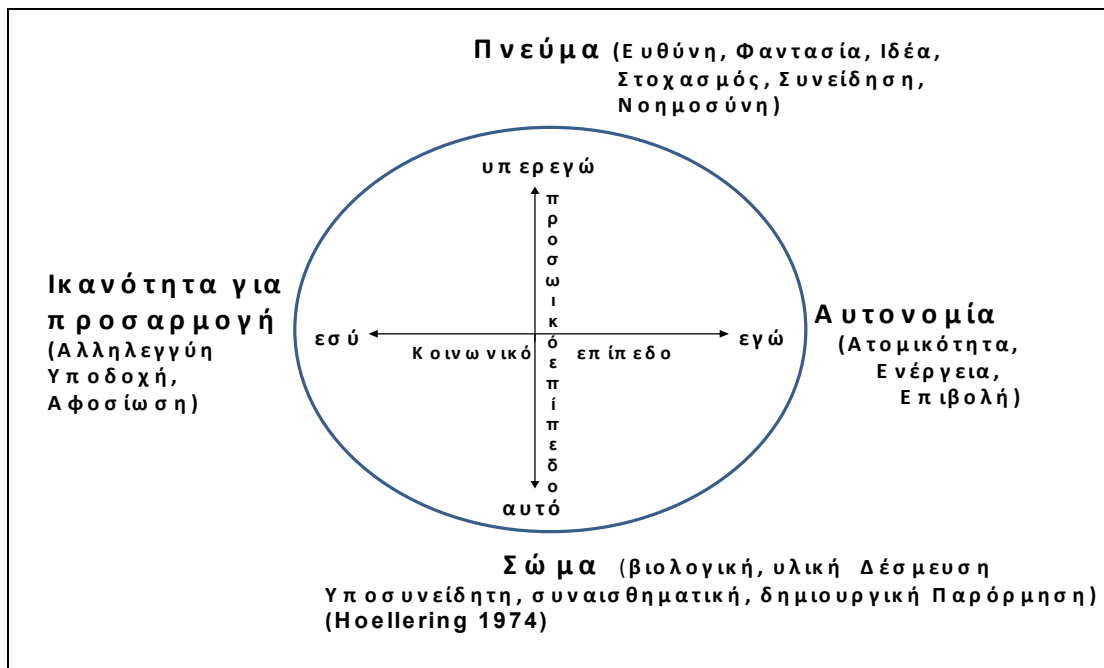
Πνεύμα (Ευθύνη, Φαντασία, Ιδέα, Στοχασμός, Συνείδηση, Νοημοσύνη)

υπερεγώ

προσωπικό επίπεδο

Ικανότητα για προσαρμογή (Αλληλεγγύη Υποδοχή, Αφοσίωση)

εσύ

Κοινωνικό επίπεδο

εγώ

Αυτονομία (Ατομικότητα, Ενέργεια, Επιβολή)

αυτό

Σώμα (βιολογική, υλική Δέσμευση Υποσυνείδητη, συναισθηματική, δημιουργική Παρόρμηση)
(Hoellering 1974)